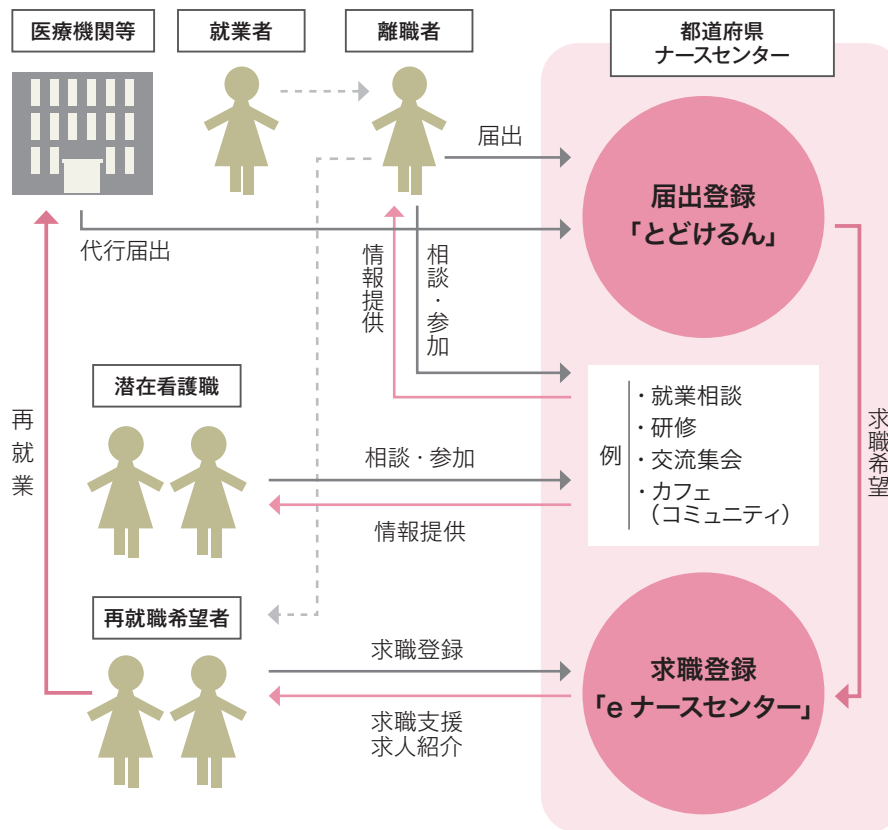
医療機関等

就業者

離職者

都道府県
ナースセンター

届出

届出登録
「とどけるん」

代行届出

情報提供

相談・参加

潜在看護職

再就業

例
・就業相談
・研修
・交流集会
・カフェ
（コミュニティ）

相談・参加

情報提供

求職希望

再就職希望者

求職登録

求職支援
求人紹介

求職登録
「e ナースセンター」